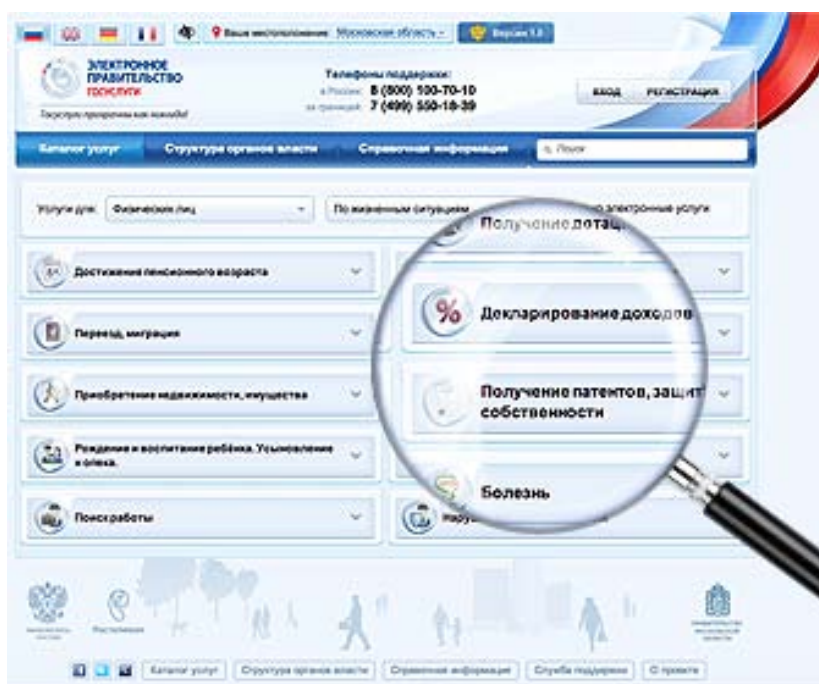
Ваше местоположение: Московская область | Версия 1.3

ЭЛЕКТРОННОЕ ПРАВИТЕЛЬСТВО ГОСУСЛУГИ

Госуслуги проверены как помощь!

Телефоны поддержки:
в России: 8 (800) 100-70-10
за границей: 7 (499) 550-18-39

ВХОД | РЕГИСТРАЦИЯ

Каталог услуг | Структура органов власти | Справочная информация | Поиск

Услуги для: Физических лиц | По жизненным ситуациям | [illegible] электронные услуги

Получение дотац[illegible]

Достижение пенсионного возраста

Декларирование доходов

Переезд, миграция

Получение патентов, защит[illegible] собственности

Приобретение недвижимости, имущества

Рождение и воспитание ребёнка. Усыновление и опека.

Болезнь

Поиск работы

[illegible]

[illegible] | Ростелеком | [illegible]

Каталог услуг | Структура органов власти | Справочная информация | Служба поддержки | О проекте